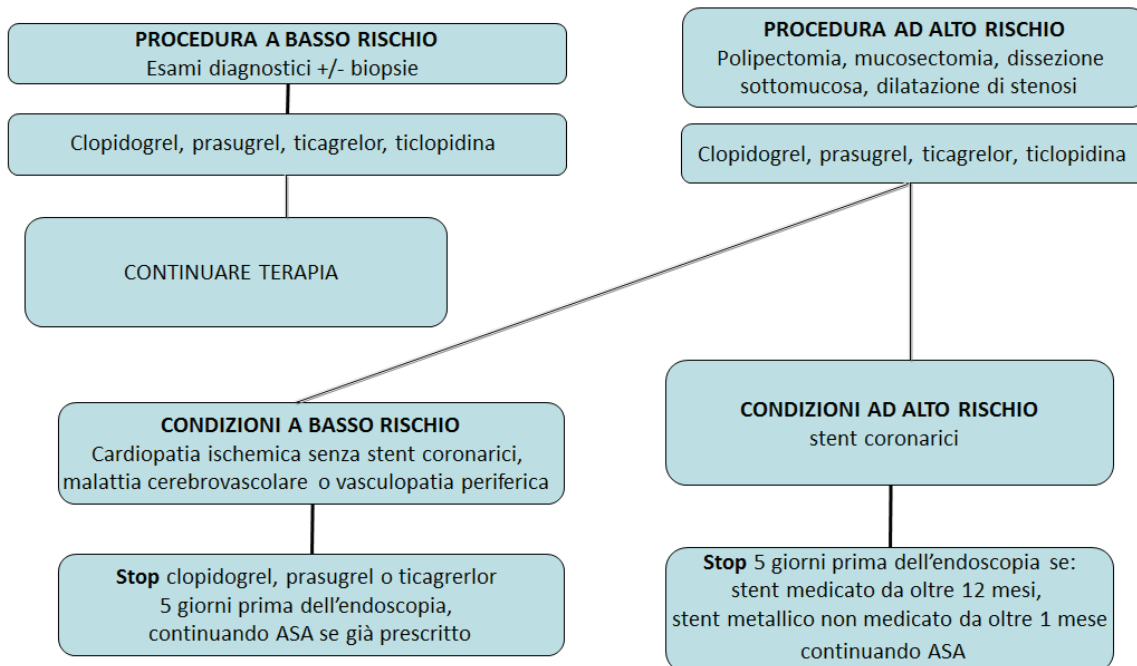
PROCEDURA A BASSO RISCHIO
Esami diagnostici +/- biopsie

Clopidogrel, prasugrel, ticagrelor, ticlopidina

CONTINUARE TERAPIA

PROCEDURA AD ALTO RISCHIO
Polipectomia, mucosectomia, dissezione sottomucosa, dilatazione di stenosi

Clopidogrel, prasugrel, ticagrelor, ticlopidina

CONDIZIONI A BASSO RISCHIO
Cardiopatia ischemica senza stent coronarici, malattia cerebrovascolare o vasculopatia periferica

Stop clopidogrel, prasugrel o ticagrerlor
5 giorni prima dell'endoscopia, continuando ASA se già prescritto

CONDIZIONI AD ALTO RISCHIO
stent coronarici

Stop 5 giorni prima dell'endoscopia se:
stent medicato da oltre 12 mesi,
stent metallico non medicato da oltre 1 mese
continuando ASA